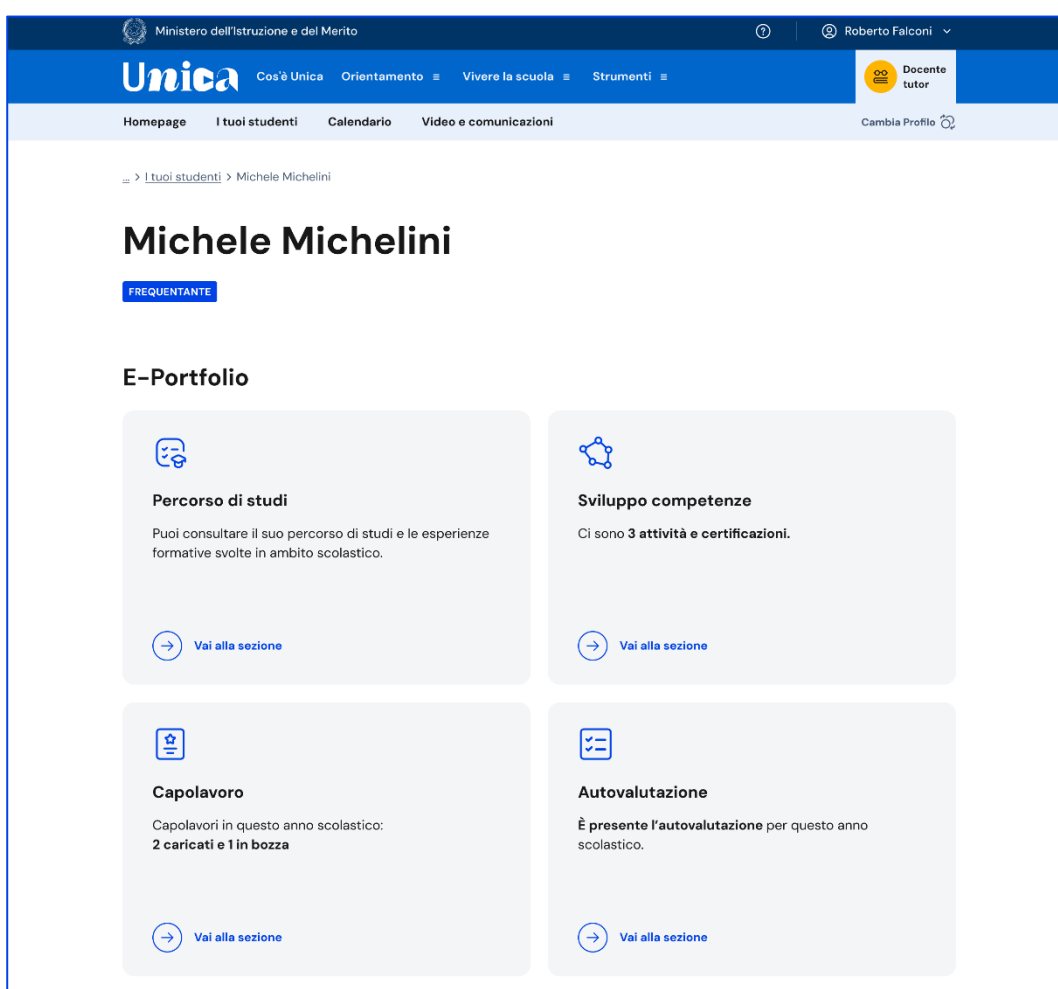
Ministero dell'Istruzione e del Merito

Roberto Falconi

Unica Cos'è Unica Orientamento ≡ Vivere la scuola ≡ Strumenti ≡

Docente tutor

Homepage I tuoi studenti Calendario Video e comunicazioni

Cambia Profilo

... > I tuoi studenti > Michele Michelini

Michele Michelini

FREQUENTANTE

E-Portfolio

Percorso di studi

Puoi consultare il suo percorso di studi e le esperienze formative svolte in ambito scolastico.

Vai alla sezione

Sviluppo competenze

Ci sono **3 attività e certificazioni.**

Vai alla sezione

Capolavoro

Capolavori in questo anno scolastico: **2 caricati e 1 in bozza**

Vai alla sezione

Autovalutazione

**È presente l'autovalutazione** per questo anno scolastico.

Vai alla sezione